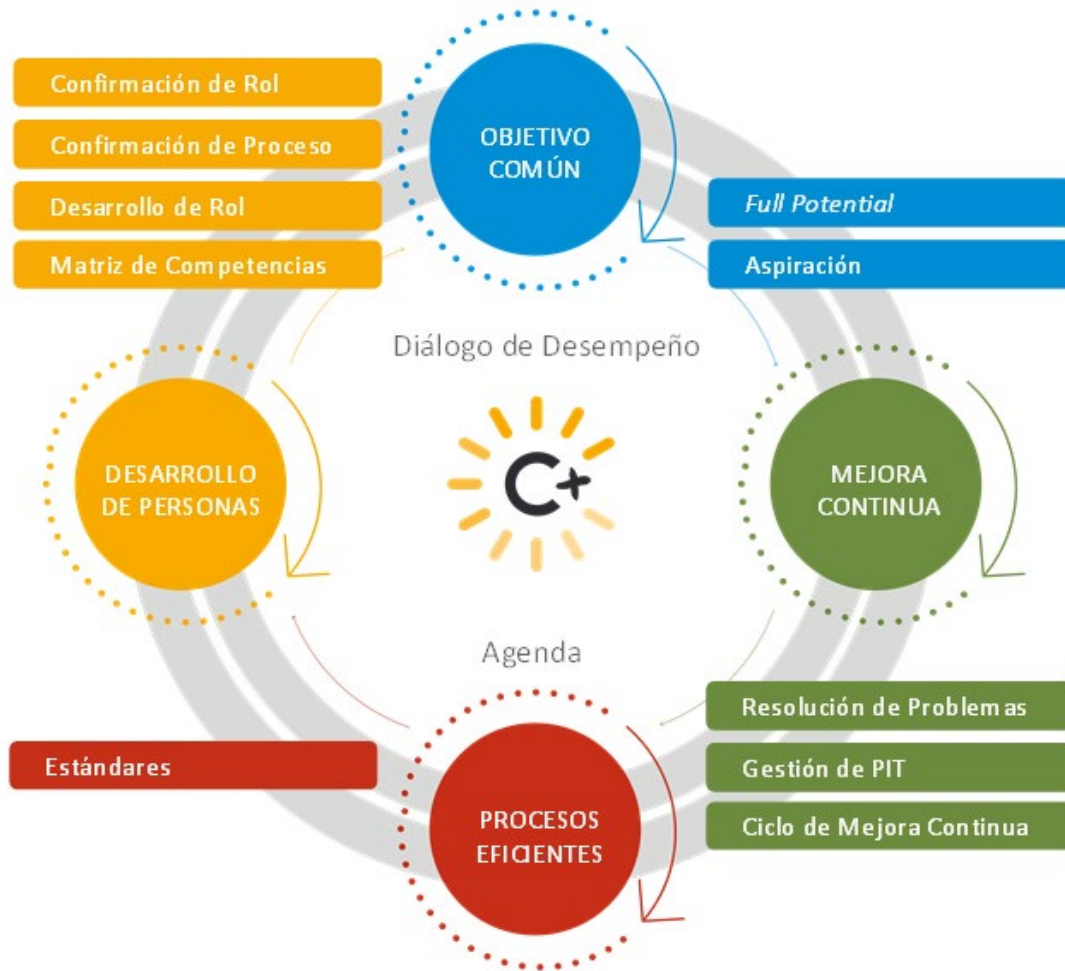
Confirmación de Rol
Confirmación de Proceso
Desarrollo de Rol
Matriz de Competencias

OBJETIVO COMÚN

Full Potential
Aspiración

Diálogo de Desempeño

DESARROLLO DE PERSONAS

C+

MEJORA CONTINUA

Agenda

Resolución de Problemas
Gestión de PIT
Ciclo de Mejora Continua

Estándares

PROCESOS EFICIENTES